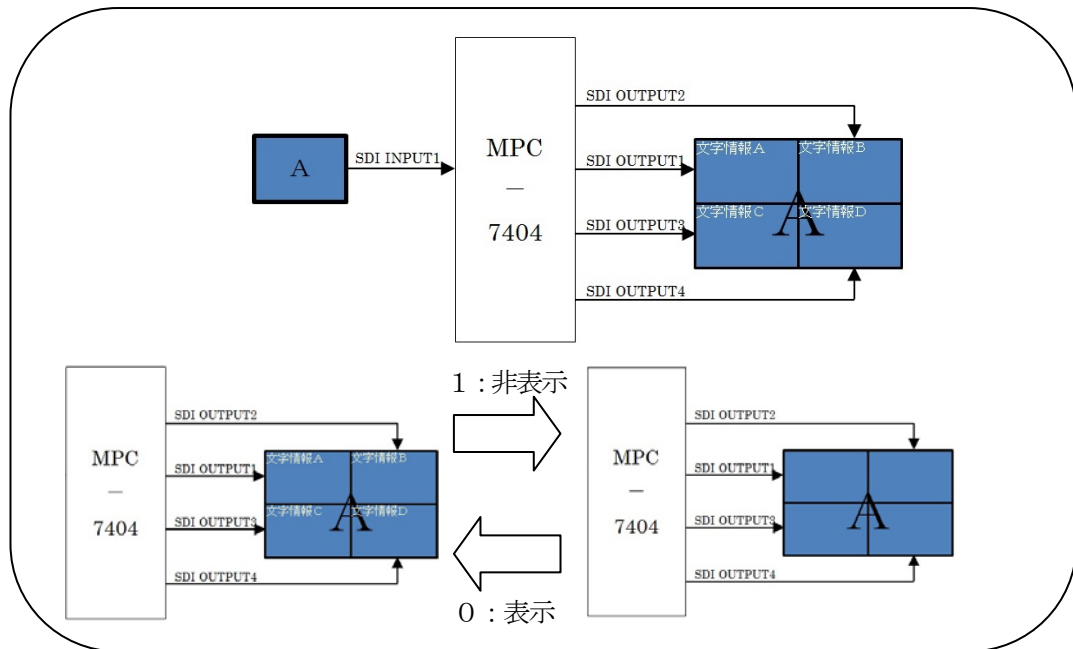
A

SDI INPUT1

MPC
—
7404

SDI OUTPUT2
SDI OUTPUT1
SDI OUTPUT3
SDI OUTPUT4

文字情報A
文字情報B
文字情報C
文字情報D
A

MPC
—
7404

SDI OUTPUT2
SDI OUTPUT1
SDI OUTPUT3
SDI OUTPUT4

文字情報A
文字情報B
文字情報C
文字情報D
A

1：非表示

0：表示

MPC
—
7404

SDI OUTPUT2
SDI OUTPUT1
SDI OUTPUT3
SDI OUTPUT4

A